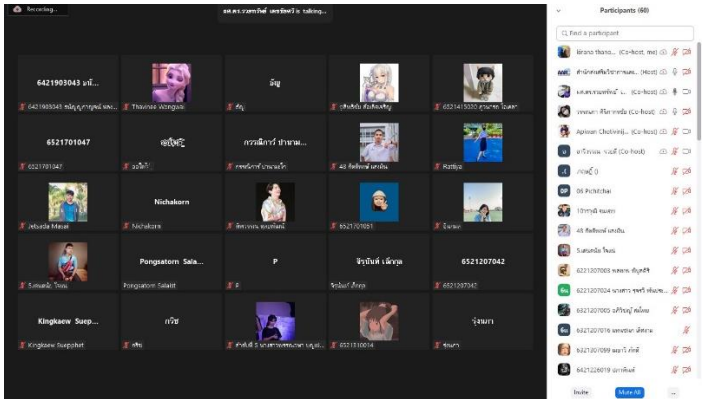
Recording...

ผศ.ดร.วรเทวินท์ เตชะรัตน์ is talking...

Participants (60)

Find a participant

6421903043 มน...
6421903043 สมัญญาภรณ์ แสง...

Thavinee Wongsai

อัญ
อัญ

ปุณัฐสิณี

6521415030 สุวนาภา ไชยสด

6521701047
6521701047

ออโต้

กรณิการ์ ปาทาน...

48 สิทธิพงษ์ แตงอ่อน

Rattiya

Jetsada Masan

Nichakorn
Nichakorn

ศิลามณี ผลงาม

6521701051

อิงกมล

Sutasinee Tinon

Pongsatorn Sala...
Pongsatorn Salabut

P
P

จิรนันท์ เผือกลุ
จิรนันท์ เผือกลุ

6521207042
6521207042

Kingkaew Suep...
Kingkaew Suepphet

กวิช
กวิช

6521310014

รุ่งนภา
รุ่งนภา

Ittirong Thana... (Co-host, me)

สำนักส่งเสริมวิชาการและ... (Host)

ผศ.ดร.วรเทวินท์ (Co-host)

วรพงษ์ ... (Co-host)

Apiwan Chotivinij... (Co-host)

... (Co-host)

เจษฎ้ (J)

06 Pichitchai

10 ...

48 สิทธิพงษ์ แตงอ่อน

Sutasinee Tinon

6221207003

6221207024

6521207005

6521207016

6521207009

6421226019

Invite

Mute All

...